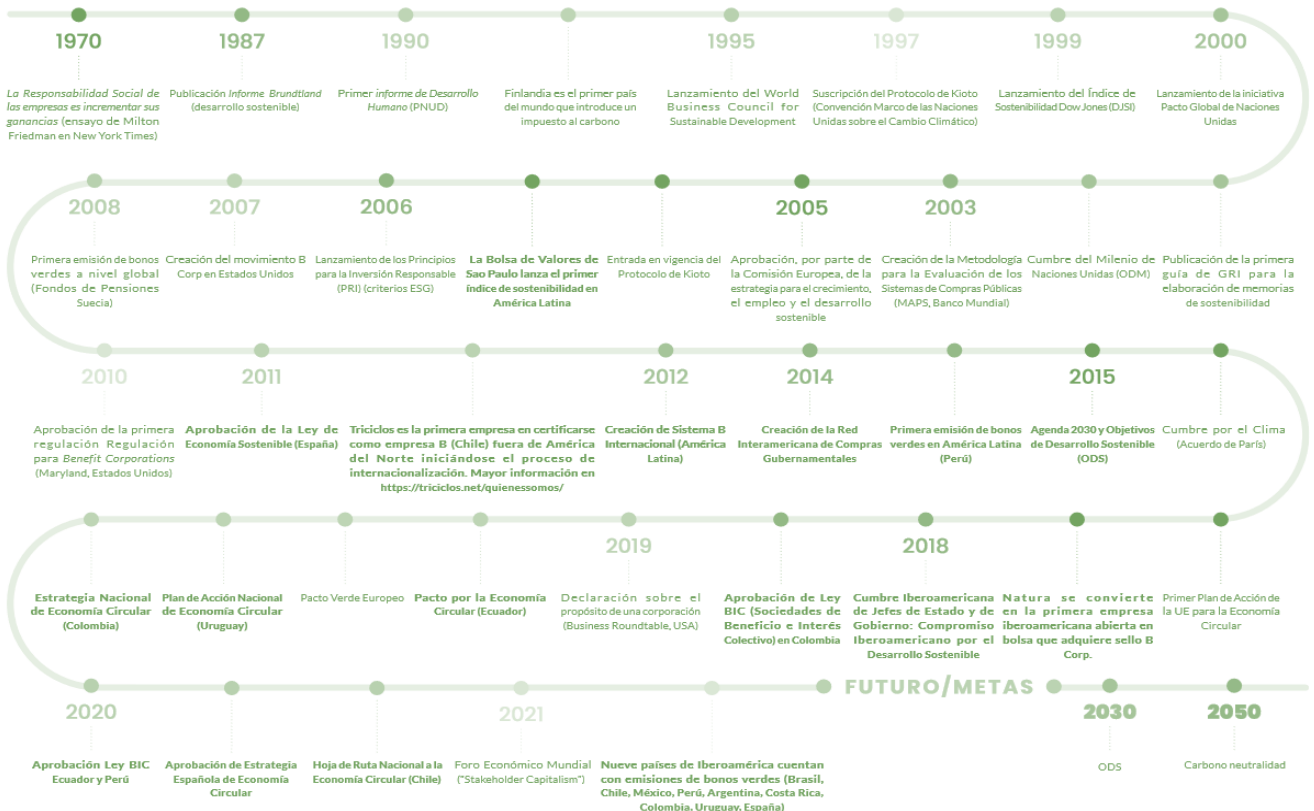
1970

*La Responsabilidad Social de las empresas es incrementar sus ganancias* (ensayo de Milton Friedman en New York Times)

1987

Publicación *Informe Brundtland* (desarrollo sostenible)

1990

Primer *informe de Desarrollo Humano* (PNUD)

Finlandia es el primer país del mundo que introduce un impuesto al carbono

1995

Lanzamiento del World Business Council for Sustainable Development

1997

Suscripción del Protocolo de Kioto (Convención Marco de las Naciones Unidas sobre el Cambio Climático)

1999

Lanzamiento del Índice de Sostenibilidad Dow Jones (DJSI)

2000

Lanzamiento de la iniciativa Pacto Global de Naciones Unidas

2008

Primera emisión de bonos verdes a nivel global (Fondos de Pensiones Suecia)

2007

Creación del movimiento B Corp en Estados Unidos

2006

Lanzamiento de los Principios para la Inversión Responsable (PRI) (criterios ESG)

La Bolsa de Valores de Sao Paulo lanza el primer índice de sostenibilidad en América Latina

Entrada en vigencia del Protocolo de Kioto

2005

Aprobación, por parte de la Comisión Europea, de la estrategia para el crecimiento, el empleo y el desarrollo sostenible

2003

Creación de la Metodología para la Evaluación de los Sistemas de Compras Públicas (MAPS, Banco Mundial)

Cumbre del Milenio de Naciones Unidas (ODM)

Publicación de la primera guía de GRI para la elaboración de memorias de sostenibilidad

2010

Aprobación de la primera regulación Regulación para *Benefit Corporations* (Maryland, Estados Unidos)

2011

Aprobación de la Ley de Economía Sostenible (España)

Triciclos es la primera empresa en certificarse como empresa B (Chile) fuera de América del Norte iniciándose el proceso de internacionalización. Mayor información en https://triciclos.net/quienessomos/

2012

Creación de Sistema B Internacional (América Latina)

2014

Creación de la Red Interamericana de Compras Gubernamentales

Primera emisión de bonos verdes en América Latina (Perú)

2015

Agenda 2030 y Objetivos de Desarrollo Sostenible (ODS)

Cumbre por el Clima (Acuerdo de París)

Estrategia Nacional de Economía Circular (Colombia)

Plan de Acción Nacional de Economía Circular (Uruguay)

Pacto Verde Europeo

Pacto por la Economía Circular (Ecuador)

2019

Declaración sobre el propósito de una corporación (Business Roundtable, USA)

Aprobación de Ley BIC (Sociedades de Beneficio e Interés Colectivo) en Colombia

2018

Cumbre Iberoamericana de Jefes de Estado y de Gobierno: Compromiso Iberoamericano por el Desarrollo Sostenible

Natura se convierte en la primera empresa iberoamericana abierta en bolsa que adquiere sello B Corp.

Primer Plan de Acción de la UE para la Economía Circular

2020

Aprobación Ley BIC Ecuador y Perú

Aprobación de Estrategia Española de Economía Circular

Hoja de Ruta Nacional a la Economía Circular (Chile)

2021

Foro Económico Mundial ("Stakeholder Capitalism")

Nueve países de Iberoamérica cuentan con emisiones de bonos verdes (Brasil, Chile, México, Perú, Argentina, Costa Rica, Colombia, Uruguay, España)

FUTURO/METAS

2030

ODS

2050

Carbono neutralidad